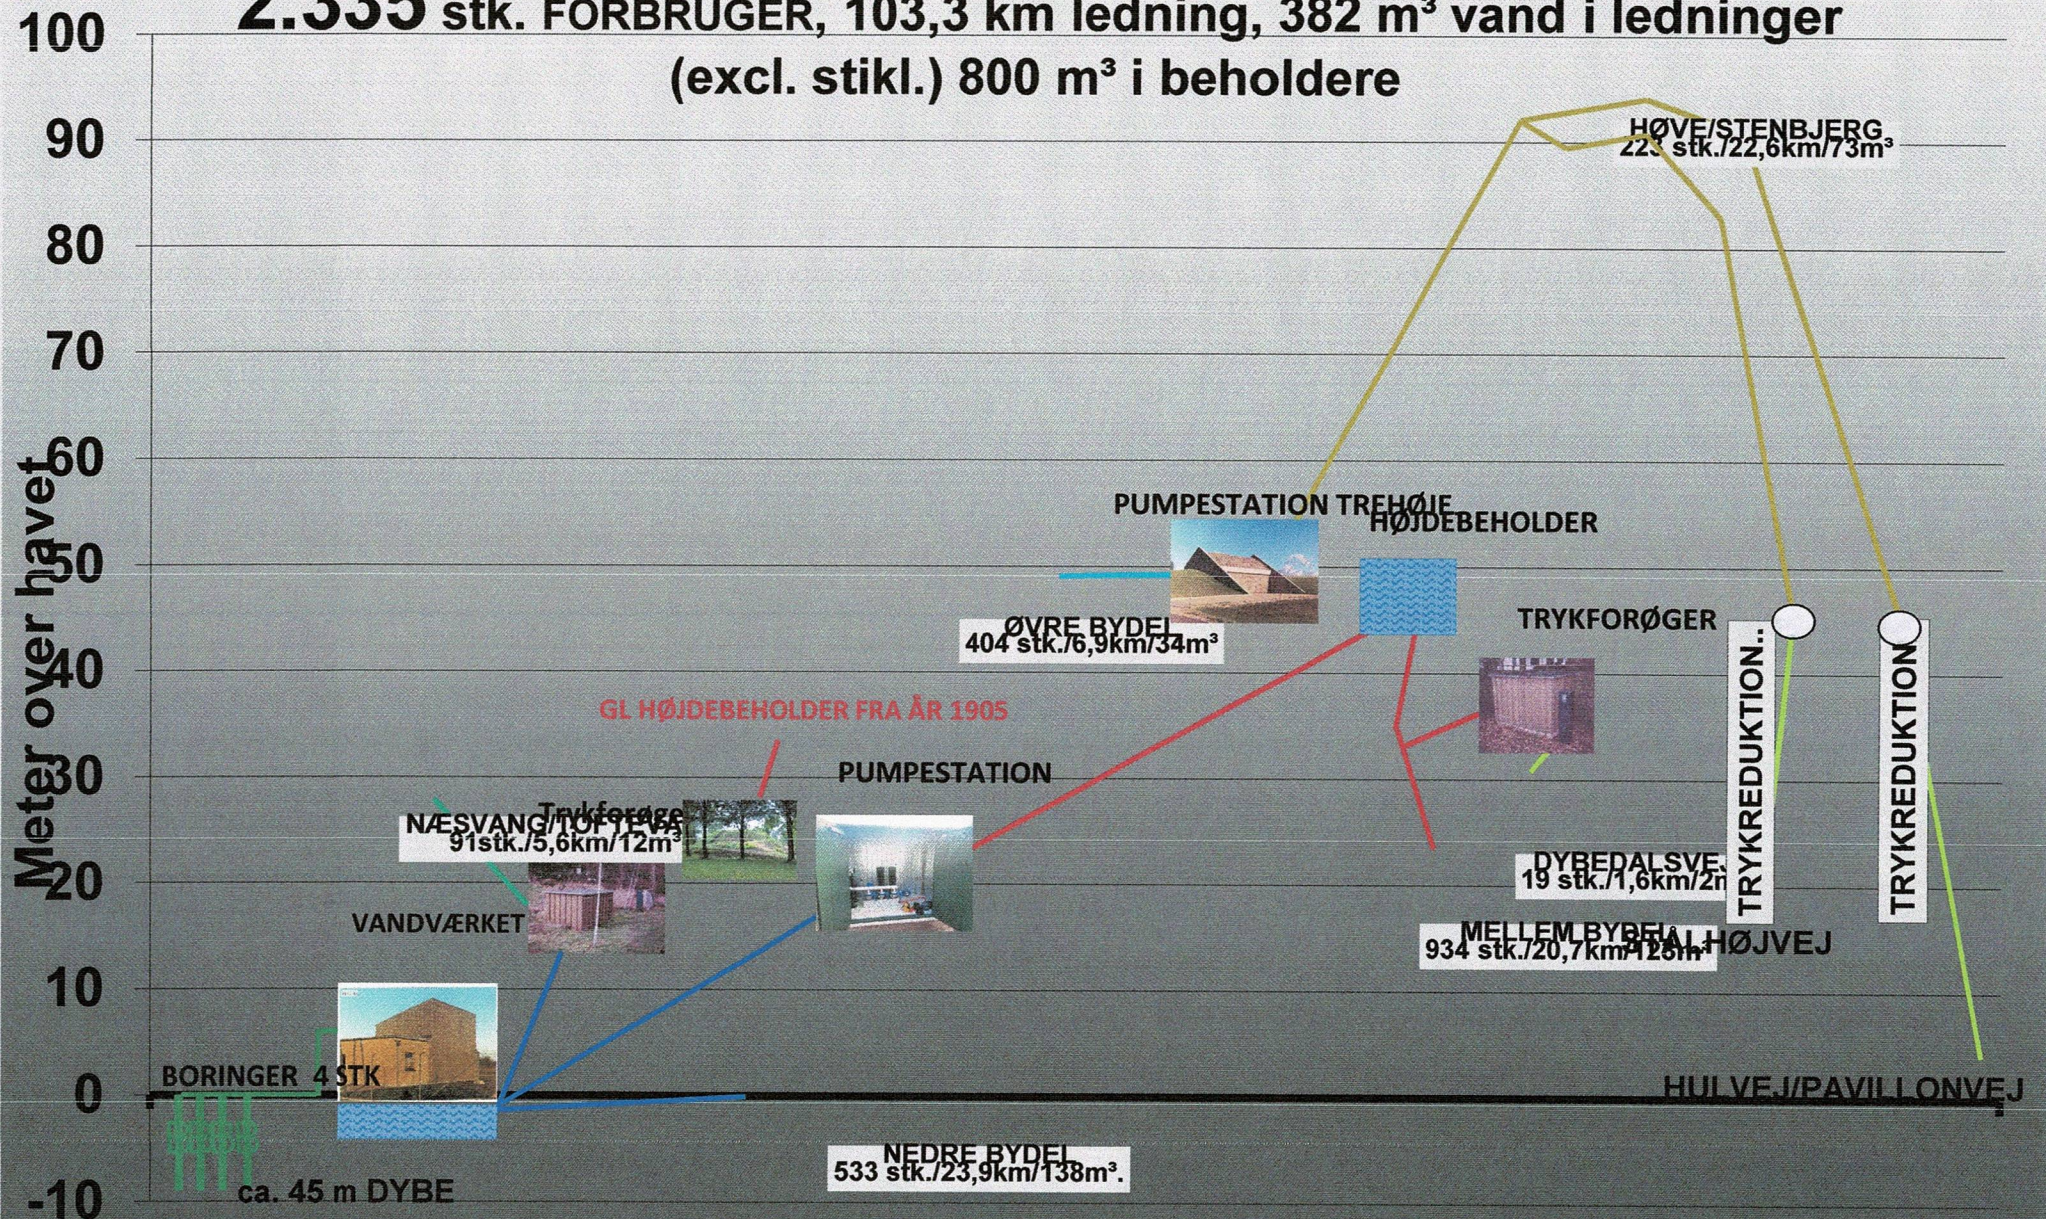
2.335 stk. FORBRUGER, 103,3 km ledning, 382 m³ vand i ledninger (excl. stikl.) 800 m³ i beholdere

100
90
80
70
60
50
40
30
20
10
0
-10

Meter over havet

HØVE/STENBJERG
22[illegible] stk./22,6km/73m³

PUMPESTATION TREHØJE
HØJDEBEHOLDER

ØVRE BYDEL
404 stk./6,9km/34m³

TRYKFORØGER

TRYKREDUKTION..
TRYKREDUKTION

GL HØJDEBEHOLDER FRA ÅR 1905

PUMPESTATION

Trykforøger
NÆSVANG/TOFTEVÆ
91stk./5,6km/12m³

VANDVÆRKET

DYBEDALSVE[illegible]
19 stk./1,6km/2m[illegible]

MELLEM BYDEL
934 stk./20,7km/125m³
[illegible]ALHØJVEJ

BORINGER 4 STK

ca. 45 m DYBE

NEDRE BYDEL
533 stk./23,9km/138m³.

HULVEJ/PAVILLONVEJ